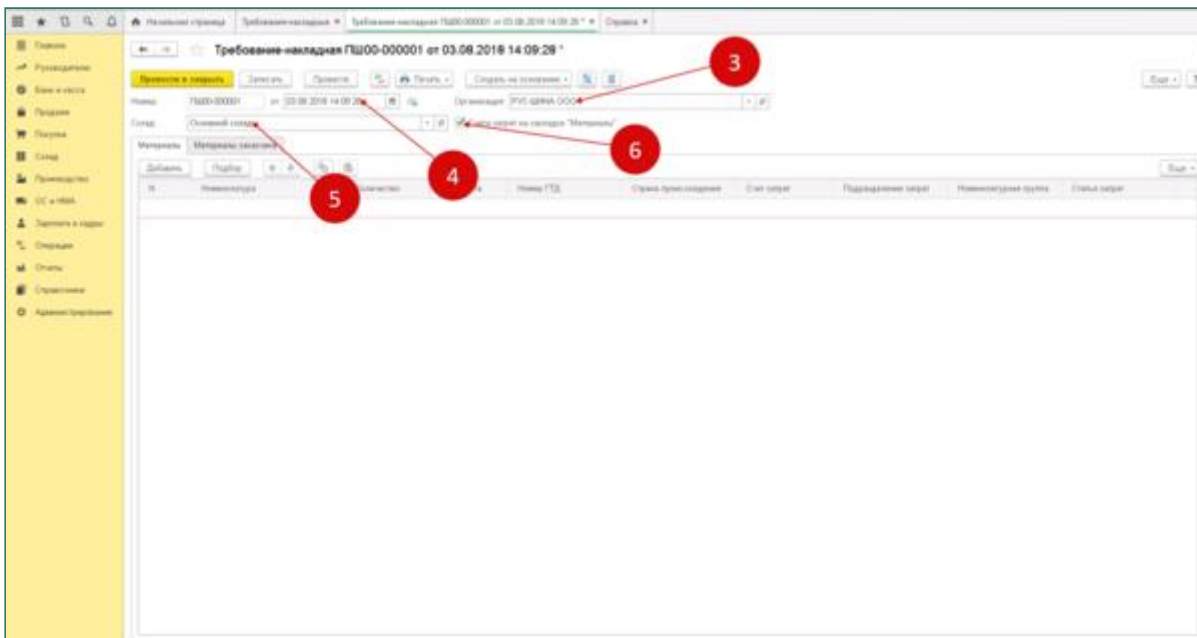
Начальная страница | Требования-накладные | Требование-накладная ПШ00-000001 от 03.08.2018 14:09:28 * | Справка

Главное
Руководителю
Банк и касса
Продажи
Покупки
Склад
Производство
ОС и НМА
Зарплата и кадры
Операции
Отчеты
Справочники
Администрирование

Требование-накладная ПШ00-000001 от 03.08.2018 14:09:28 *

Провести и закрыть | Записать | Провести | Печать | Создать на основании | Еще

Номер: ПШ00-000001 от: 03.08.2018 14:09:28 Организация: РУС-ШИНА ООО

Склад: Основной склад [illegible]

Материалы | Материалы заказчика

Добавить | Подбор | Еще

| N | Номенклатура | Количество | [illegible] | Номер ГТД | Страна происхождения | Счет затрат | Подразделение затрат | Номенклатурная группа | Статья затрат |
|---|---|---|---|---|---|---|---|---|---|

3
4
5
6